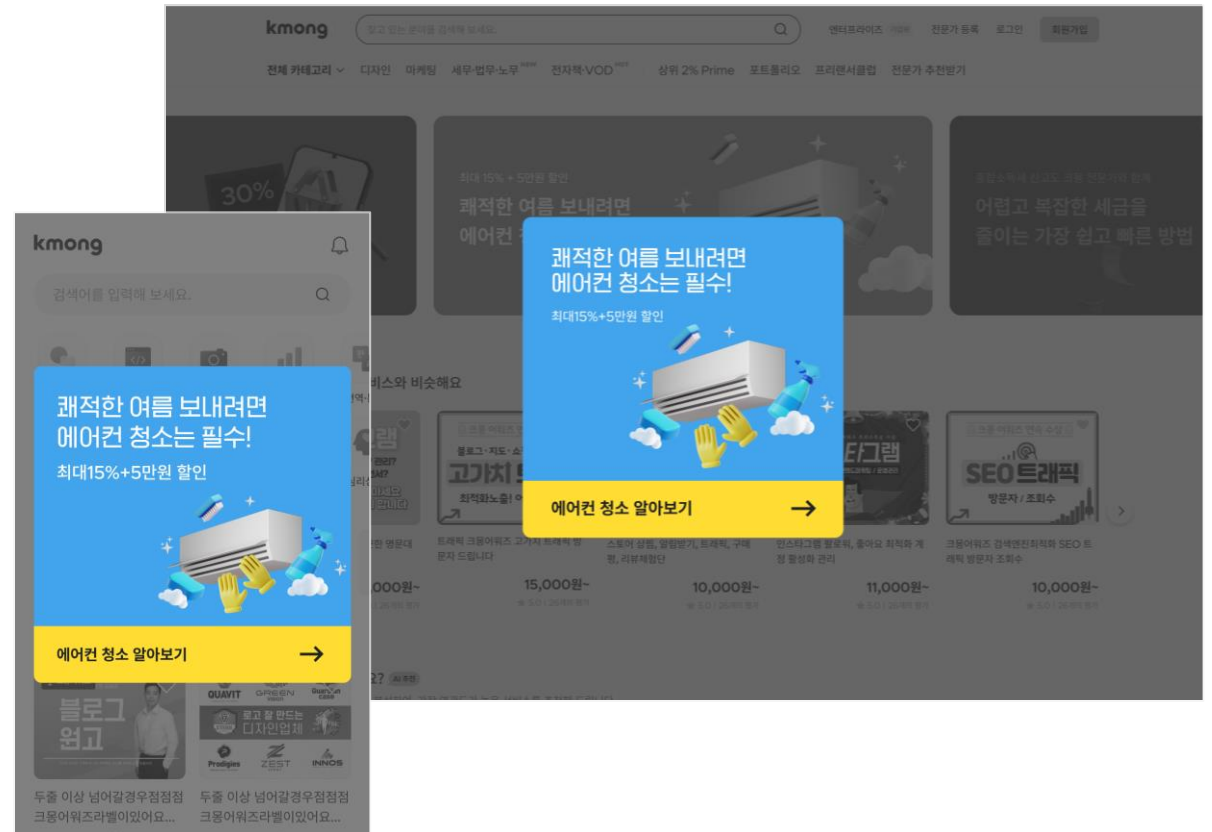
kmong

찾고 있는 분야를 검색해 보세요.

엔터프라이즠 전문가 등록 로그인 회원가입

전체 카테고리 디자인 마케팅 세무·법무·노무 전자책·VOD 상위 2% Prime 포트폴리오 프리랜서클럽 전문가 추천받기

30%

최대 15% + 5만원 할인

쾌적한 여름 보내려면 에어컨 청소는 필수!

어렵고 복잡한 세금을 줄이는 가장 쉽고 빠른 방법

쾌적한 여름 보내려면 에어컨 청소는 필수!

최대15%+5만원 할인

에어컨 청소 알아보기 →

스와 비슷해요

고가치

최적화노출!

타그램

SEO트래픽

방문자 / 조회수

트래픽 크몽어워즈 고가치 트래픽 원 문자 드립니다

스토어·상품, 알림받기, 트래픽, 구매 평, 리뷰체험단

인스타그램 팔로워, 좋아요 최적화 계정 활성화 관리

크몽어워즈 검색엔진최적화 SEO 트래픽 방문자 조회수

15,000원~

10,000원~

11,000원~

10,000원~

kmong

검색어를 입력해 보세요.

쾌적한 여름 보내려면 에어컨 청소는 필수!

최대15%+5만원 할인

에어컨 청소 알아보기 →

블로그 원고

QUAVIT GREEN

로고 잘 만드는 디자인업체

Prodigies ZEST INNOS

두줄 이상 넘어갈경우점점점 크몽어워즈라벨이있어요...

두줄 이상 넘어갈경우점점점 크몽어워즈라벨이있어요...